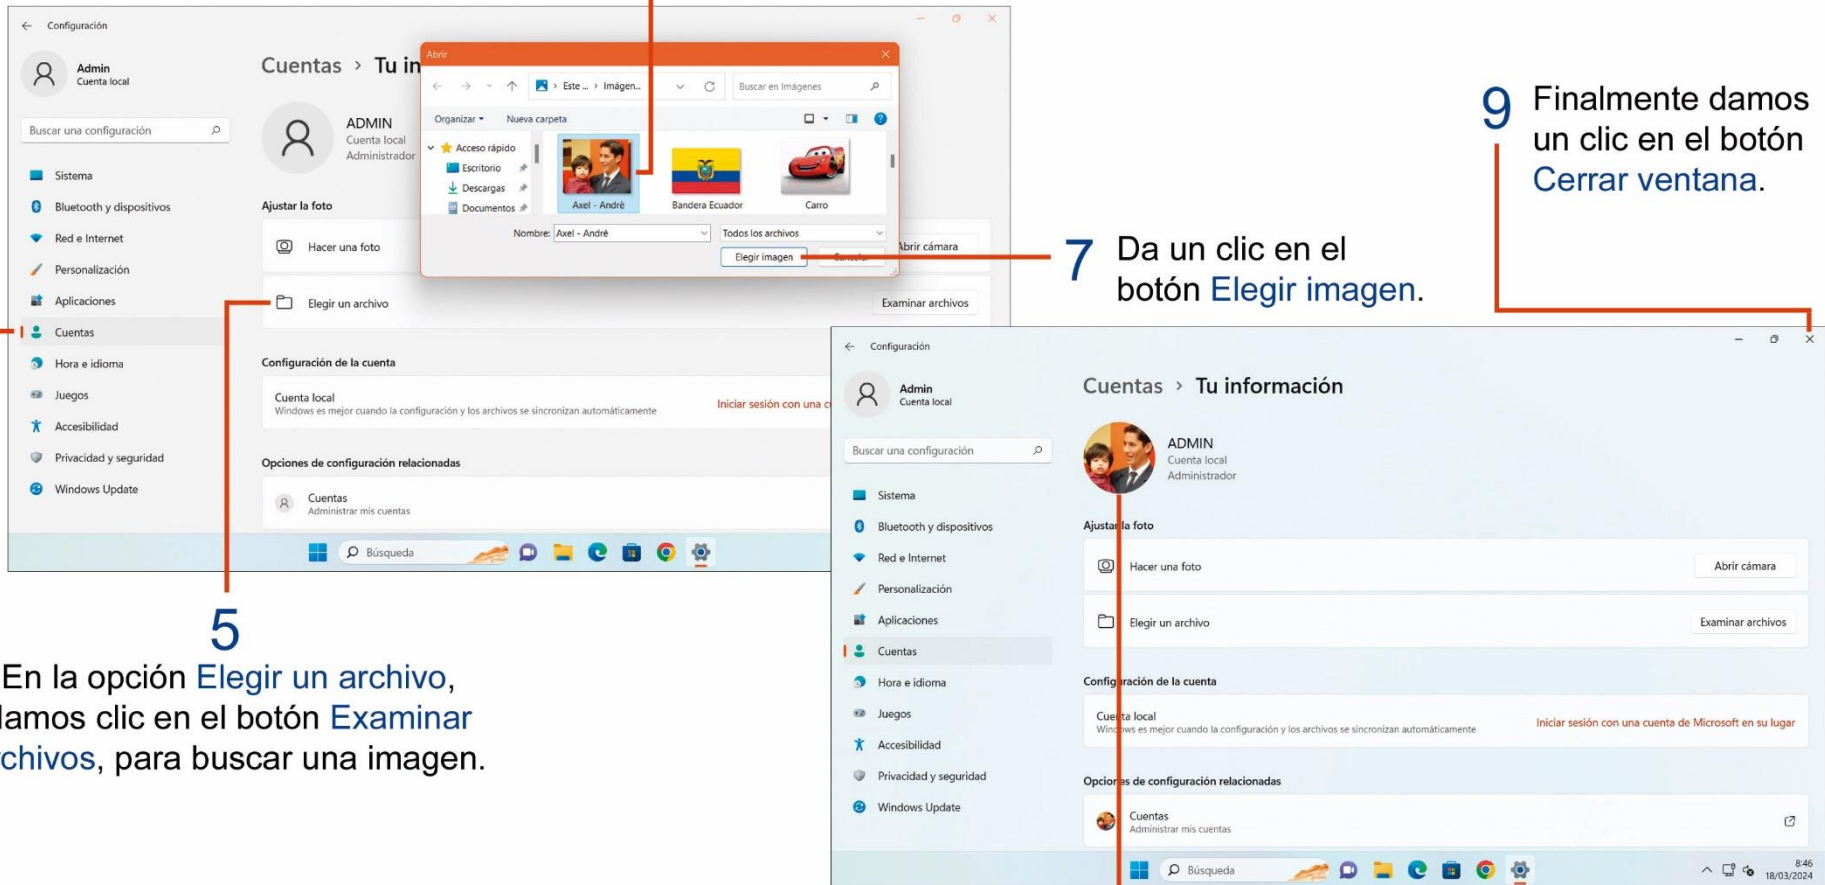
Configuración

Admin
Cuenta local

Buscar una configuración

Sistema
Bluetooth y dispositivos
Red e Internet
Personalización
Aplicaciones
Cuentas
Hora e idioma
Juegos
Accesibilidad
Privacidad y seguridad
Windows Update

Cuentas > Tu in

ADMIN
Cuenta local
Administrador

Ajustar la foto

Hacer una foto
Abrir cámara

Elegir un archivo
Examinar archivos

Configuración de la cuenta

Cuenta local
Windows es mejor cuando la configuración y los archivos se sincronizan automáticamente
Iniciar sesión con una c

Opciones de configuración relacionadas

Cuentas
Administrar mis cuentas

Búsqueda

Abrir

Este ... > Imágen...
Buscar en Imágenes
Organizar
Nueva carpeta
Acceso rápido
Escritorio
Descargas
Documentos
Axel - André
Bandera Ecuador
Carro
Nombre: Axel - André
Todos los archivos
Elegir imagen
Cancelar

9 Finalmente damos un clic en el botón Cerrar ventana.

7 Da un clic en el botón Elegir imagen.

5
En la opción Elegir un archivo, lamos clic en el botón Examinar chivos, para buscar una imagen.

Configuración

Admin
Cuenta local

Buscar una configuración

Sistema
Bluetooth y dispositivos
Red e Internet
Personalización
Aplicaciones
Cuentas
Hora e idioma
Juegos
Accesibilidad
Privacidad y seguridad
Windows Update

Cuentas > Tu información

ADMIN
Cuenta local
Administrador

Ajustar la foto

Hacer una foto
Abrir cámara

Elegir un archivo
Examinar archivos

Configuración de la cuenta

Cuenta local
Windows es mejor cuando la configuración y los archivos se sincronizan automáticamente
Iniciar sesión con una cuenta de Microsoft en su lugar

Opciones de configuración relacionadas

Cuentas
Administrar mis cuentas

Búsqueda
8:46
18/03/2024